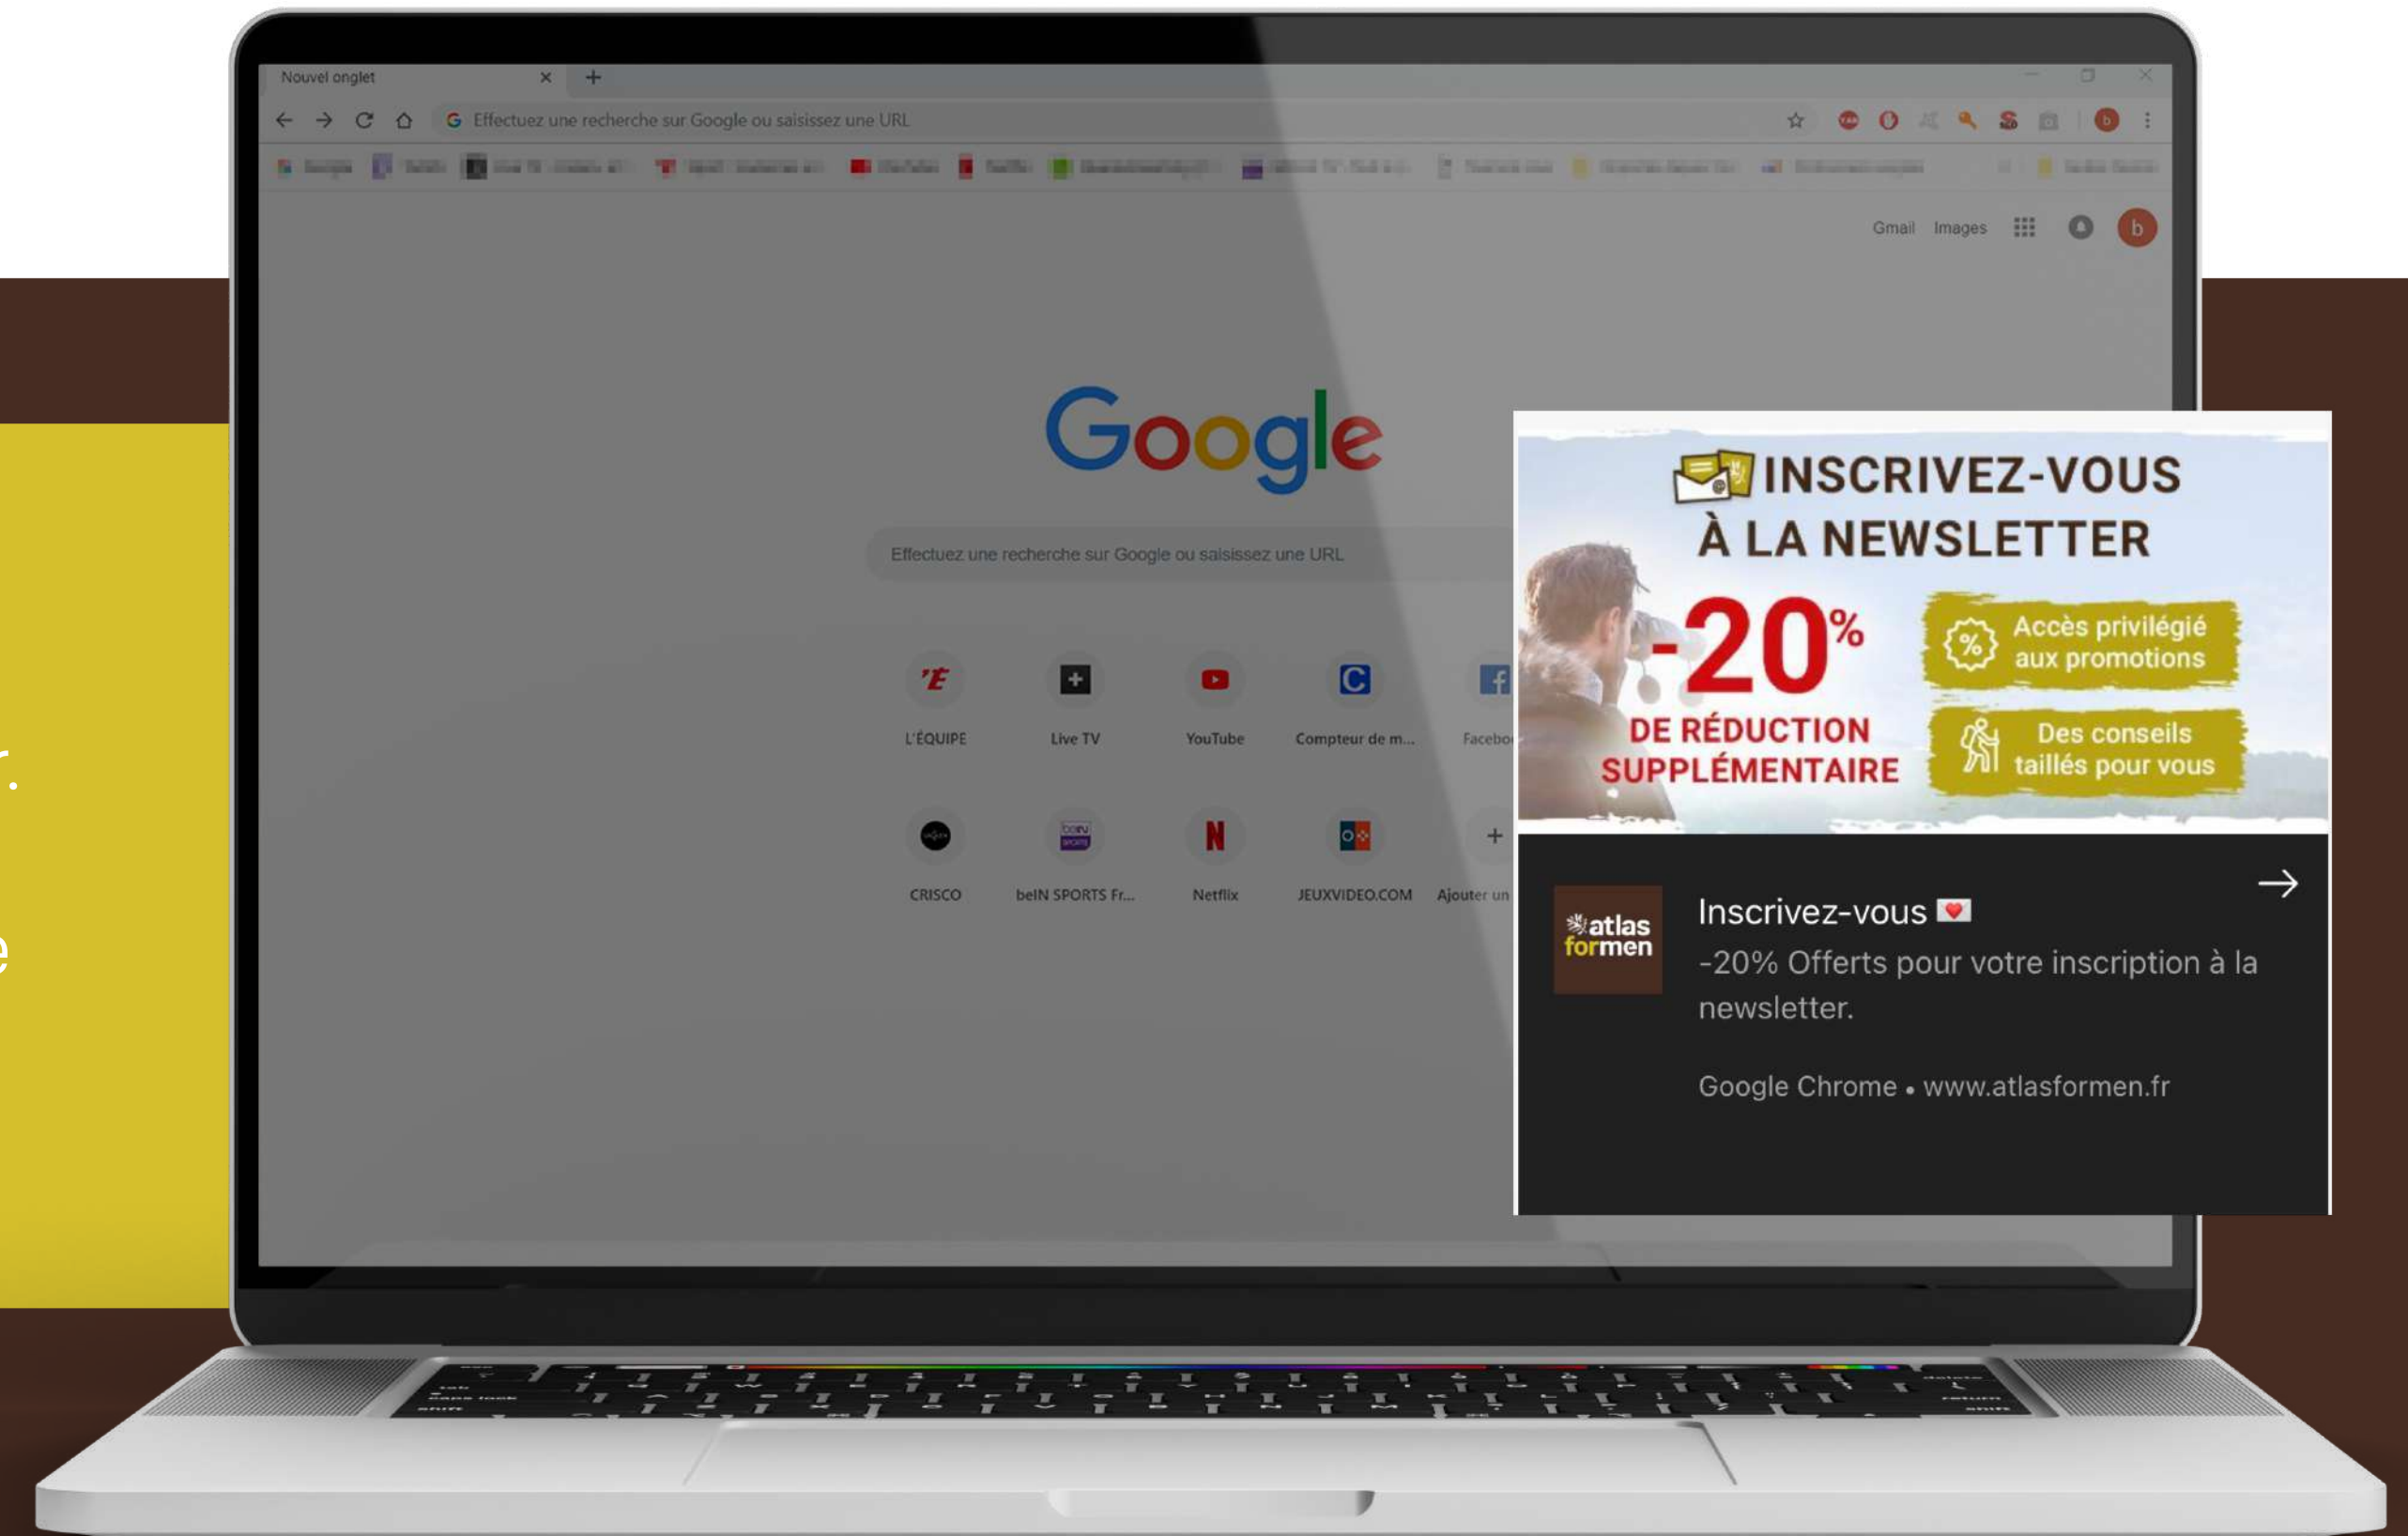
Nouvel onglet

Effectuez une recherche sur Google ou saisissez une URL

Gmail Images

b

Google

Effectuez une recherche sur Google ou saisissez une URL

L'ÉQUIPE
Live TV
YouTube
Compteur de m...
Facebo

CRISCO
beIN SPORTS Fr...
Netflix
JEUXVIDEO.COM
Ajouter un

INSCRIVEZ-VOUS
À LA NEWSLETTER

-20%
DE RÉDUCTION SUPPLÉMENTAIRE

Accès privilégié aux promotions

Des conseils taillés pour vous

atlas for men

Inscrivez-vous
-20% Offerts pour votre inscription à la newsletter.

Google Chrome • www.atlasformen.fr